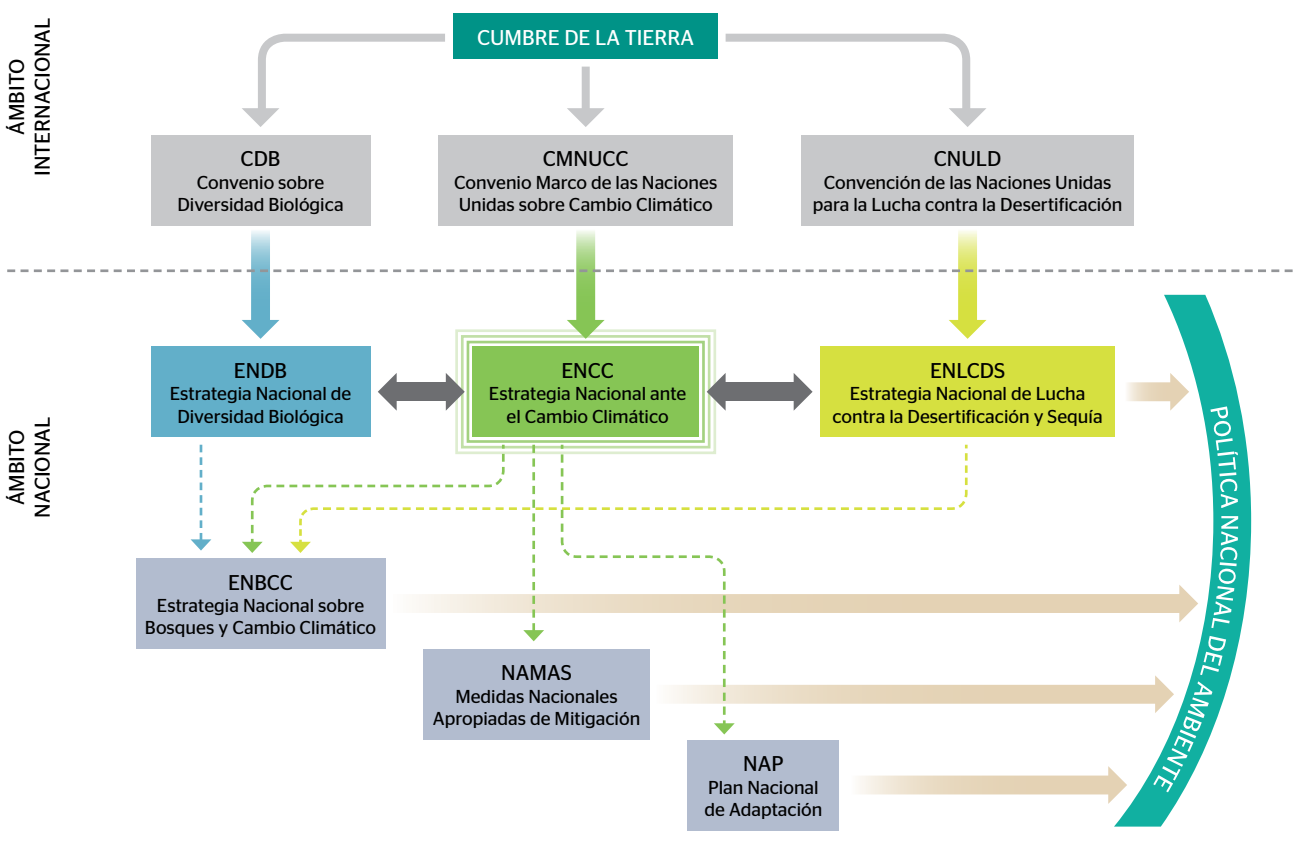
ÁMBITO INTERNACIONAL

CUMBRE DE LA TIERRA

CDB
Convenio sobre Diversidad Biológica

CMNUCC
Convenio Marco de las Naciones Unidas sobre Cambio Climático

CNULD
Convención de las Naciones Unidas para la Lucha contra la Desertificación

ÁMBITO NACIONAL

ENDB
Estrategia Nacional de Diversidad Biológica

ENCC
Estrategia Nacional ante el Cambio Climático

ENLCDS
Estrategia Nacional de Lucha contra la Desertificación y Sequía

ENBCC
Estrategia Nacional sobre Bosques y Cambio Climático

NAMAS
Medidas Nacionales Apropiadas de Mitigación

NAP
Plan Nacional de Adaptación

POLÍTICA NACIONAL DEL AMBIENTE